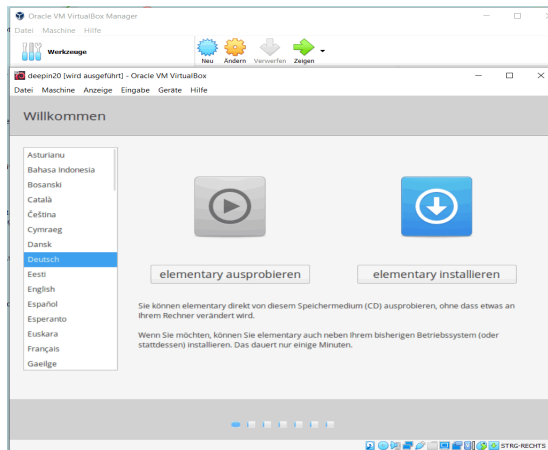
Oracle VM VirtualBox Manager
Datei Maschine Hilfe
Werkzeuge
Neu Ändern Verwerfen Zeigen
deepin20 [wird ausgeführt] - Oracle VM VirtualBox
Datei Maschine Anzeige Eingabe Geräte Hilfe

Willkommen

Asturianu
Bahasa Indonesia
Bosanski
Català
Čeština
Cymraeg
Dansk
Deutsch
Eesti
English
Español
Esperanto
Euskara
Français
Gaeilge

elementary ausprobieren
elementary installieren

Sie können elementary direkt von diesem Speichermedium (CD) ausprobieren, ohne dass etwas an Ihrem Rechner verändert wird.

Wenn Sie möchten, können Sie elementary auch neben Ihrem bisherigen Betriebssystem (oder stattdessen) installieren. Das dauert nur einige Minuten.

STRG-RECHTS